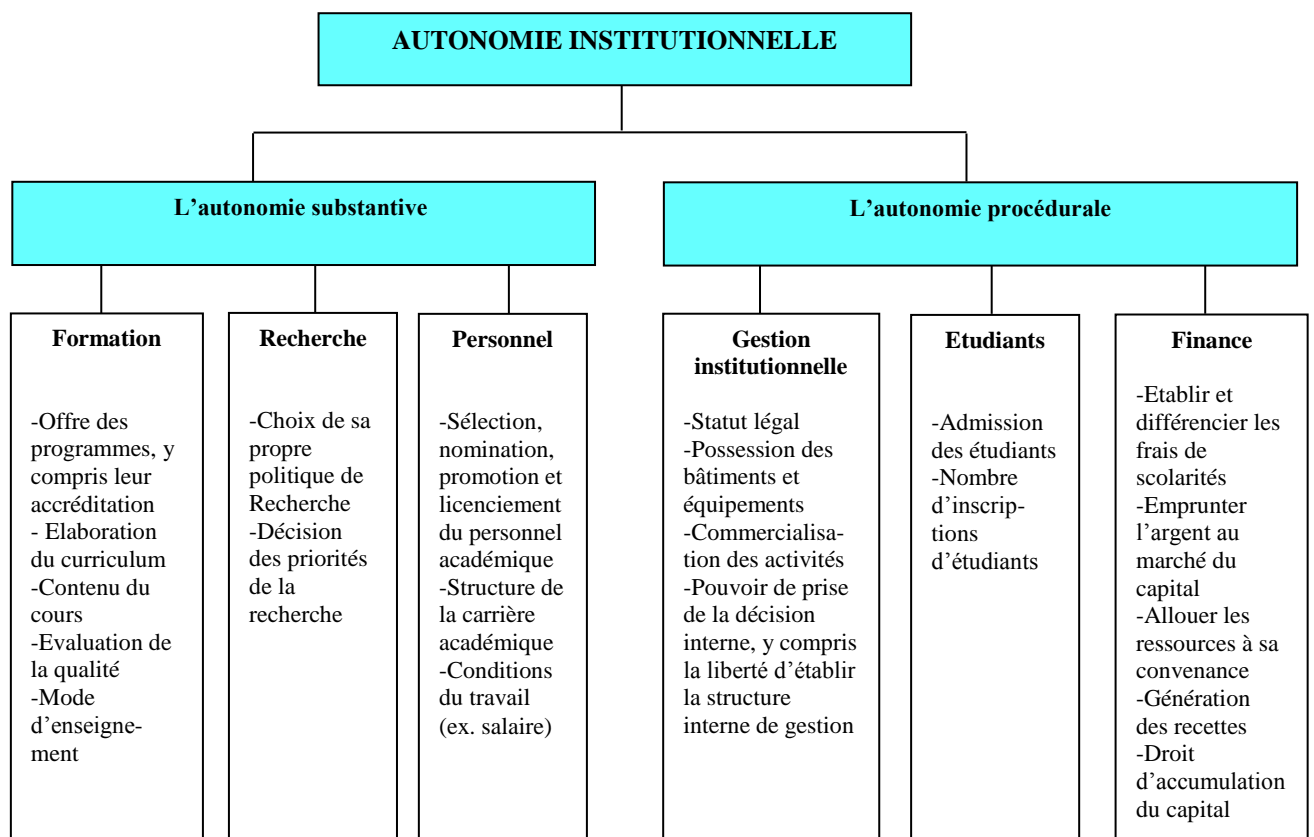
AUTONOMIE INSTITUTIONNELLE

L'autonomie substantive

L'autonomie procédurale

Formation

-Offre des programmes, y compris leur accréditation
- Elaboration du curriculum
-Contenu du cours
-Evaluation de la qualité
-Mode d'enseignement

Recherche

-Choix de sa propre politique de Recherche
-Décision des priorités de la recherche

Personnel

-Sélection, nomination, promotion et licenciement du personnel académique
-Structure de la carrière académique
-Conditions du travail (ex. salaire)

Gestion institutionnelle

-Statut légal
-Possession des bâtiments et équipements
-Commercialisation des activités
-Pouvoir de prise de la décision interne, y compris la liberté d'établir la structure interne de gestion

Etudiants

-Admission des étudiants
-Nombre d'inscriptions d'étudiants

Finance

-Etablir et différencier les frais de scolarités
-Emprunter l'argent au marché du capital
-Allouer les ressources à sa convenance
-Génération des recettes
-Droit d'accumulation du capital